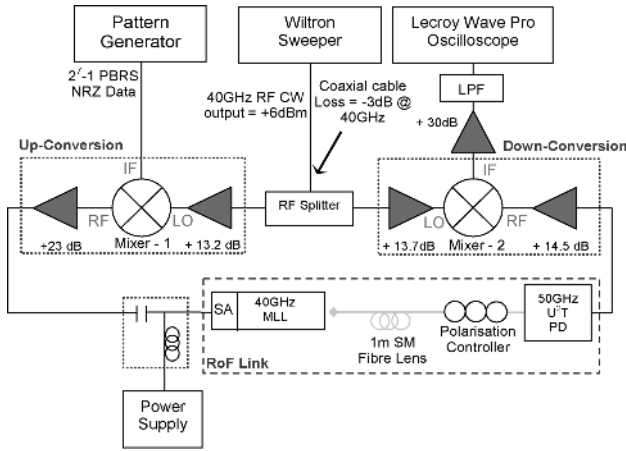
Pattern Generator

Wiltron Sweeper

Lecroy Wave Pro Oscilloscope

$2^7$-1 PBRS NRZ Data

40GHz RF CW output = +6dBm

Coaxial cable Loss = -3dB @ 40GHz

LPF

+ 30dB

Up-Conversion

Down-Conversion

IF

RF

LO

Mixer - 1

+23 dB

+ 13.2 dB

RF Splitter

IF

LO

RF

Mixer - 2

+ 13.7dB

+ 14.5 dB

SA

40GHz MLL

1m SM Fibre Lens

Polarisation Controller

50GHz $U^2T$ PD

RoF Link

Power Supply